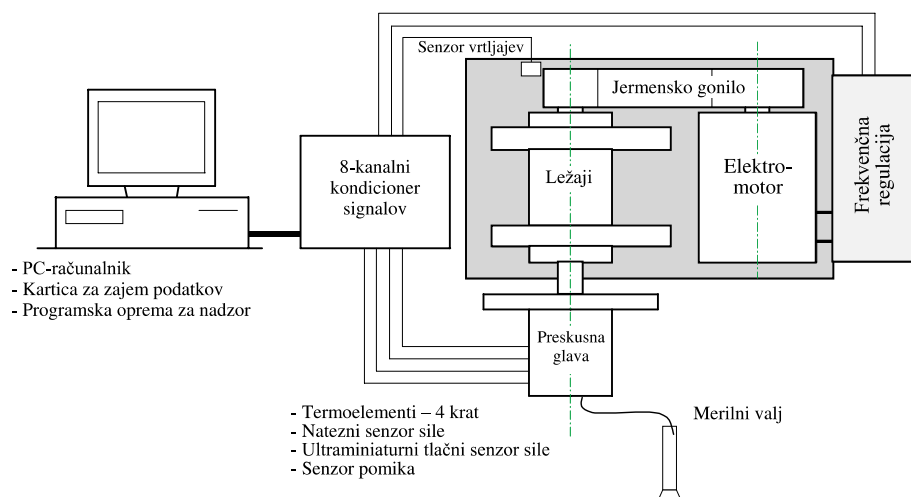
Senzor vrtljajev

Jermensko gonilo

Frekvenčna regulacija

8-kanalni kondicioner signalov

Ležaji

Elektromotor

- PC-računalnik
- Kartica za zajem podatkov
- Programska oprema za nadzor

Preskusna glava

- Termoelementi – 4 krat
- Natezni senzor sile
- Ultraminiaturni tlačni senzor sile
- Senzor pomika

Merilni valj